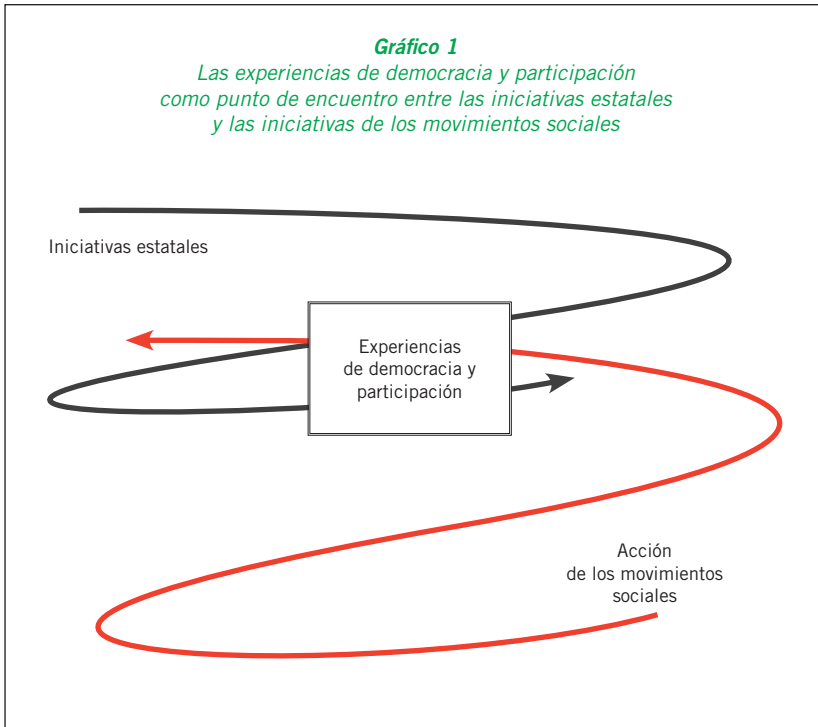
Gráfico 1
Las experiencias de democracia y participación como punto de encuentro entre las iniciativas estatales y las iniciativas de los movimientos sociales

Iniciativas estatales

Experiencias de democracia y participación

Acción de los movimientos sociales